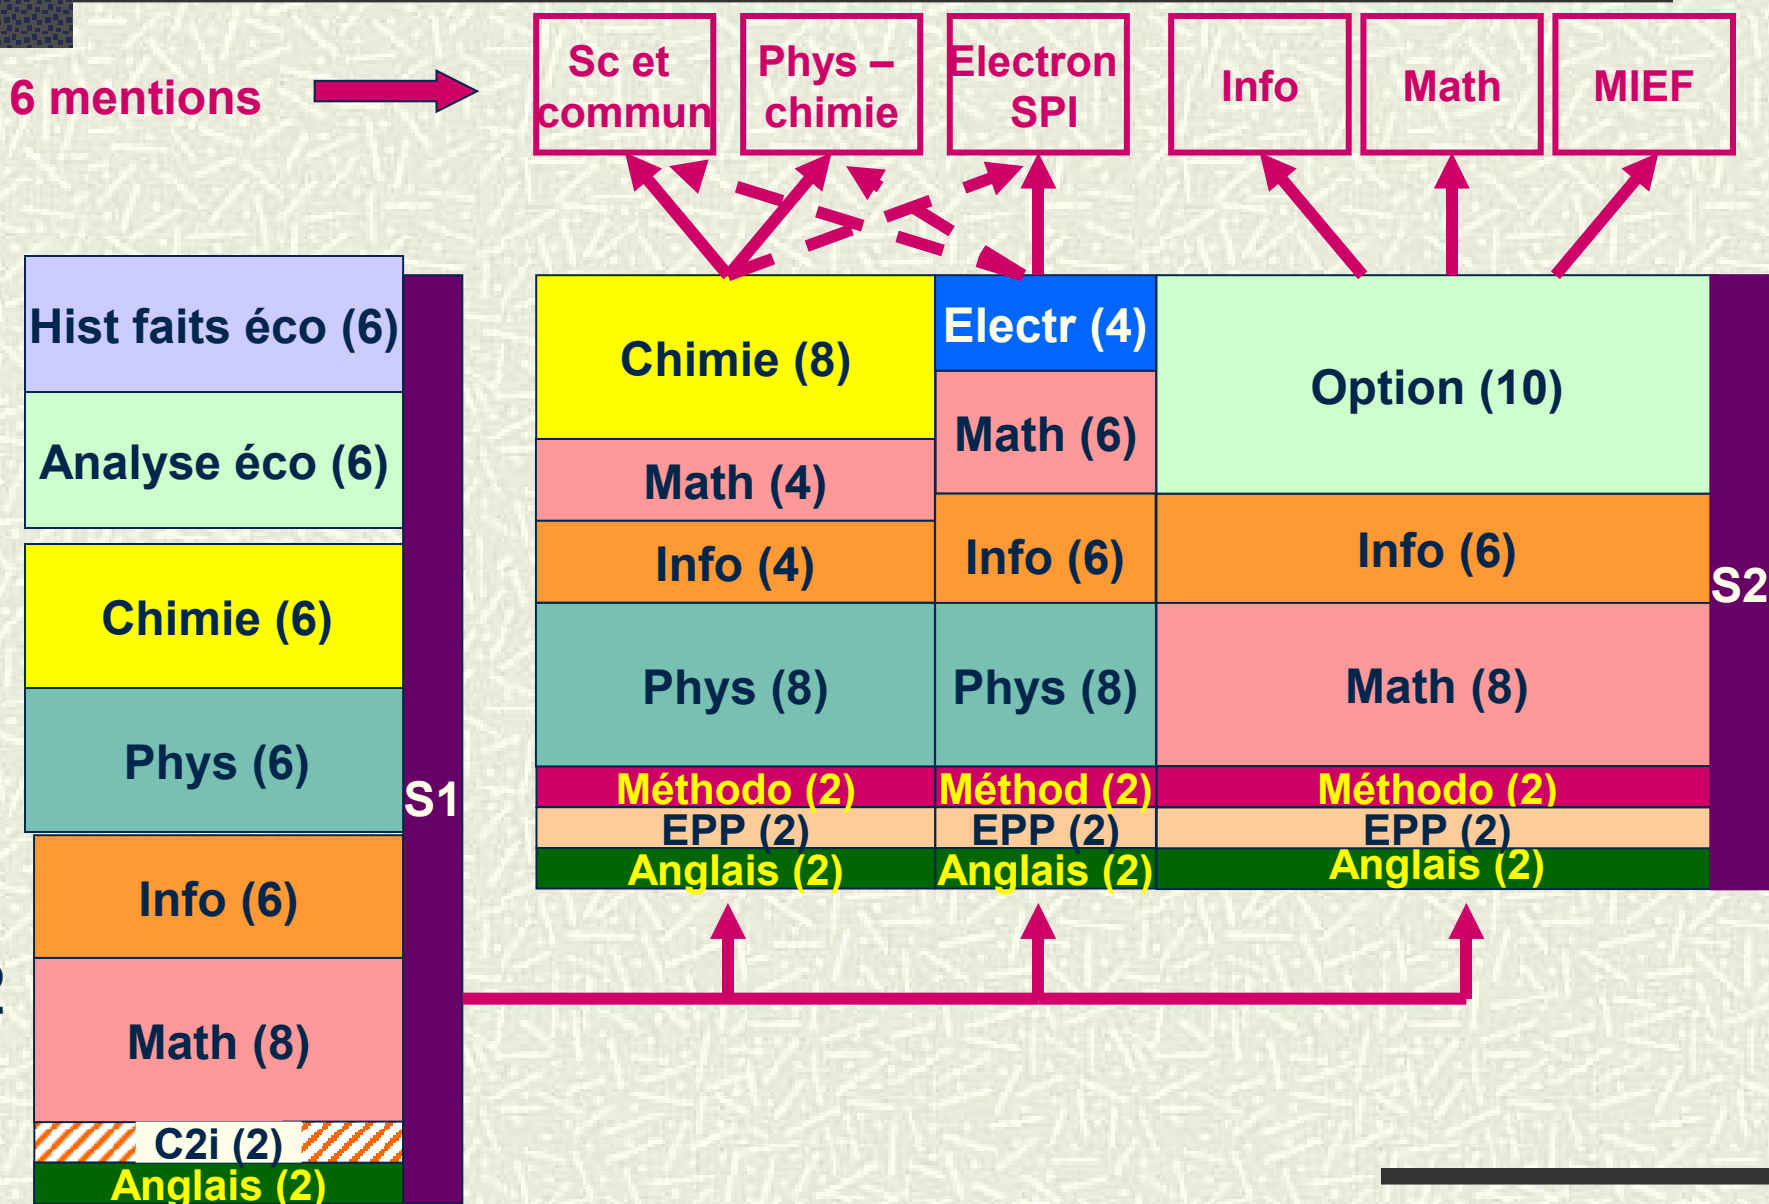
6 mentions

Sc et commun

Phys – chimie

Electron SPI

Info

Math

MIEF

Hist faits éco (6)

Analyse éco (6)

Chimie (6)

Phys (6)

Info (6)

Math (8)

C2i (2)

Anglais (2)

S1

Chimie (8)

Math (4)

Info (4)

Phys (8)

Méthodo (2)

EPP (2)

Anglais (2)

Electr (4)

Math (6)

Info (6)

Phys (8)

Méthod (2)

EPP (2)

Anglais (2)

Option (10)

Info (6)

Math (8)

Méthodo (2)

EPP (2)

Anglais (2)

S2